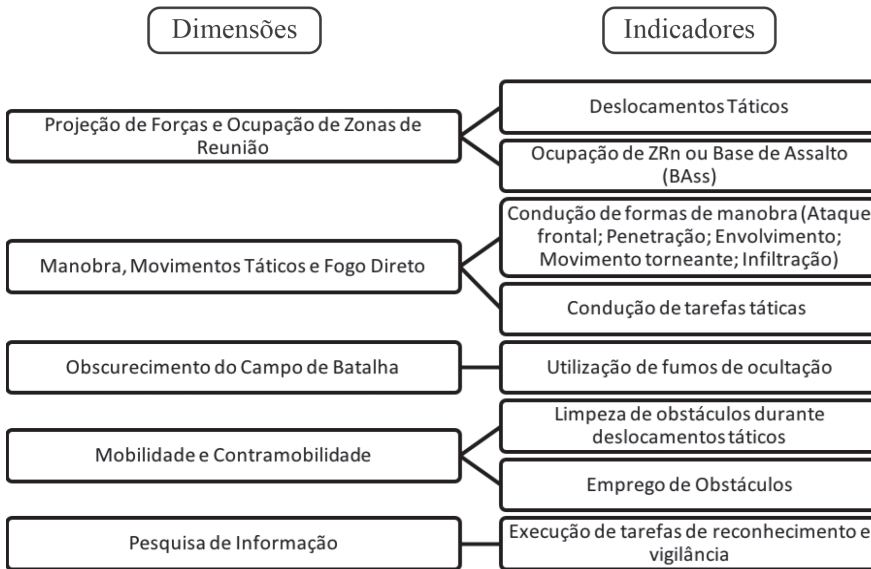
Dimensões

Indicadores

Projeção de Forças e Ocupação de Zonas de Reunião

Deslocamentos Táticos

Ocupação de ZRn ou Base de Assalto (BAss)

Manobra, Movimentos Táticos e Fogo Direto

Condução de formas de manobra (Ataque frontal; Penetração; Envolvimento; Movimento torneante; Infiltração)

Condução de tarefas táticas

Obscurecimento do Campo de Batalha

Utilização de fumos de ocultação

Mobilidade e Contramobilidade

Limpeza de obstáculos durante deslocamentos táticos

Emprego de Obstáculos

Pesquisa de Informação

Execução de tarefas de reconhecimento e vigilância